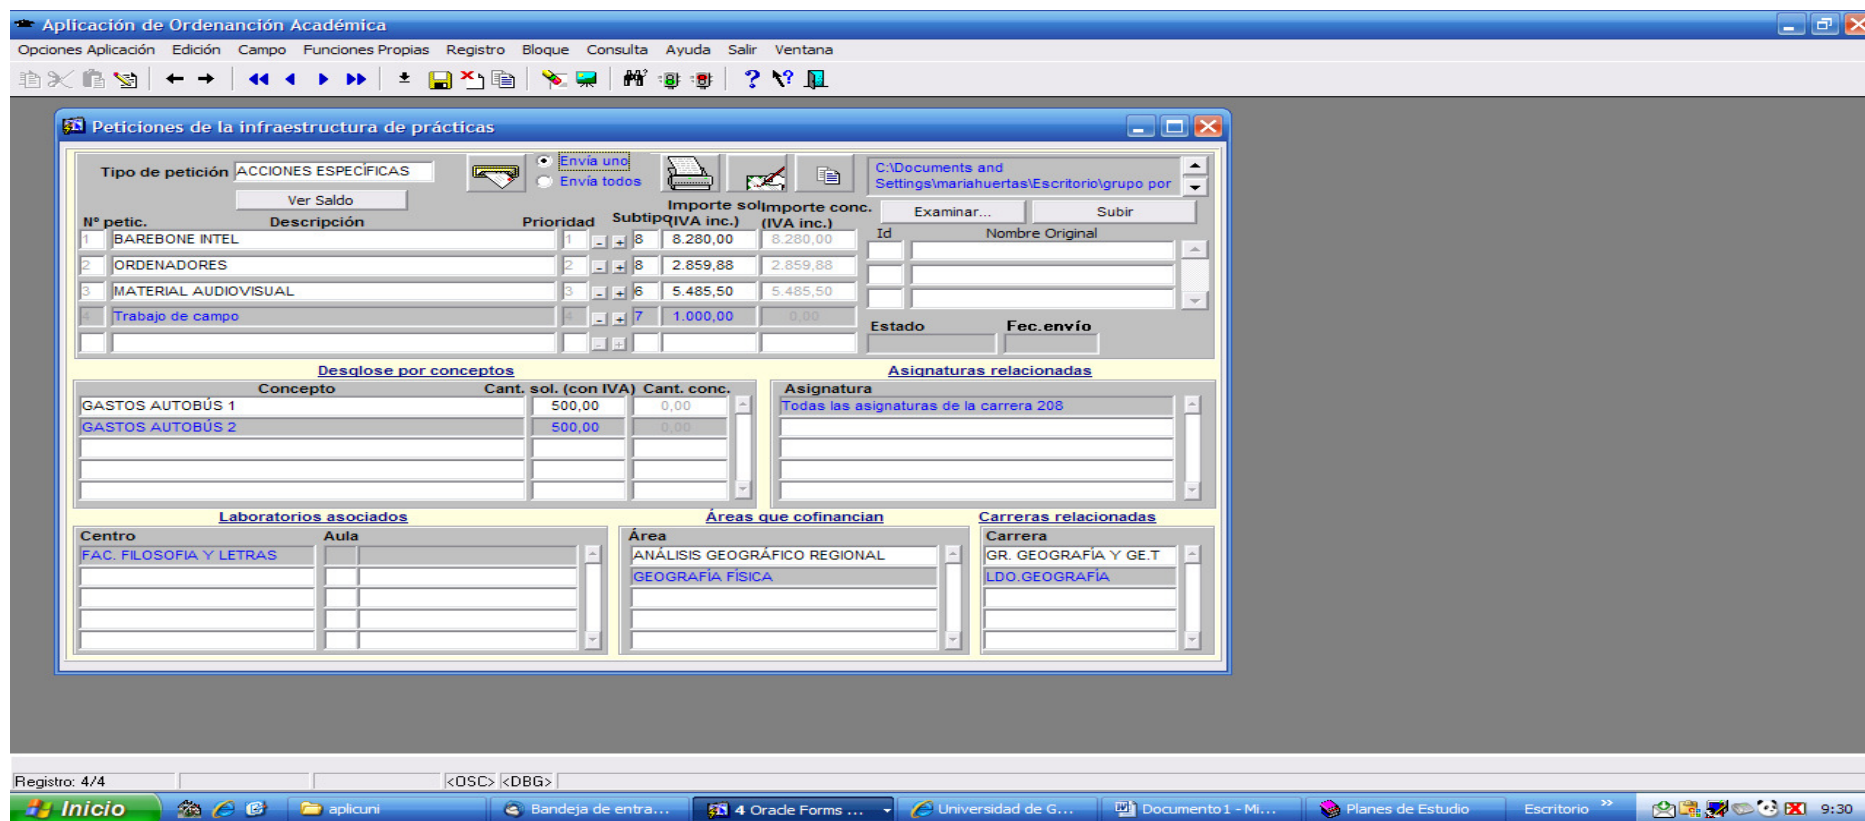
Aplicación de Ordenanción Académica

Opciones Aplicación Edición Campo Funciones Propias Registro Bloque Consulta Ayuda Salir Ventana

Peticiones de la infraestructura de prácticas

Tipo de petición ACCIONES ESPECÍFICAS

Ver Saldo

Envia uno
Envia todos

C:\Documents and Settings\mariahuertas\Escritorio\grupo por

Examinar... Subir

| Nº petic. | Descripción | Prioridad | Subtipo | Importe sol (IVA inc.) | Importe conc. (IVA inc.) |
|---|---|---|---|---|---|
| 1 | BAREBONE INTEL | 1 | 8 | 8.280,00 | 8.280,00 |
| 2 | ORDENADORES | 2 | 8 | 2.859,88 | 2.859,88 |
| 3 | MATERIAL AUDIOVISUAL | 3 | 6 | 5.485,50 | 5.485,50 |
| 4 | Trabajo de campo | 4 | 7 | 1.000,00 | 0,00 |

Id Nombre Original

Estado Fec.envío

Desglose por conceptos

| Concepto | Cant. sol. (con IVA) | Cant. conc. |
|---|---|---|
| GASTOS AUTOBÚS 1 | 500,00 | 0,00 |
| GASTOS AUTOBÚS 2 | 500,00 | 0,00 |

Asignaturas relacionadas

Asignatura
Todas las asignaturas de la carrera 208

Laboratorios asociados

Centro Aula
FAC. FILOSOFIA Y LETRAS

Áreas que cofinancian

Área
ANÁLISIS GEOGRÁFICO REGIONAL
GEOGRAFÍA FÍSICA

Carreras relacionadas

Carrera
GR. GEOGRAFÍA Y GE.T
LDO.GEOGRAFÍA

Registro: 4/4 <OSC> <DBG>

Inicio aplicuni Bandeja de entra... 4 Oracle Forms ... Universidad de G... Documento1 - Mi... Planes de Estudio Escritorio 9:30